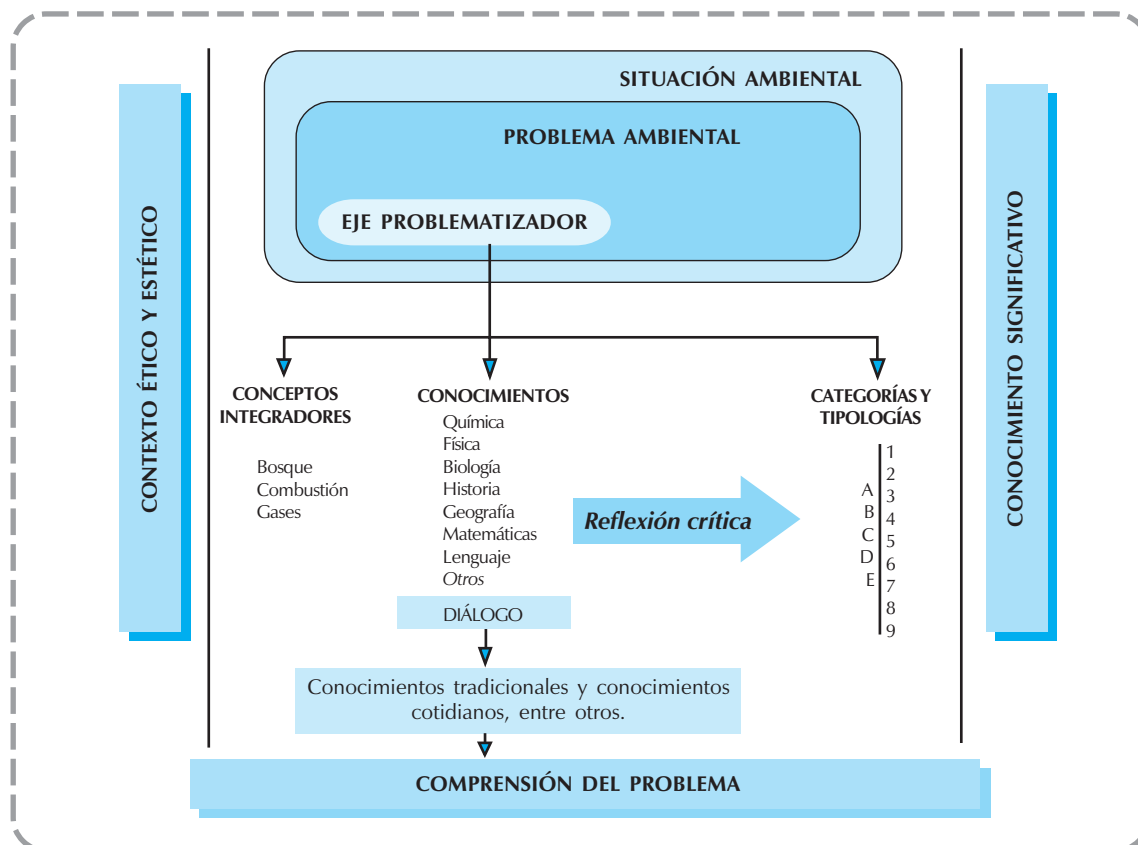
CONTEXTO ÉTICO Y ESTÉTICO

SITUACIÓN AMBIENTAL

PROBLEMA AMBIENTAL

EJE PROBLEMATIZADOR

CONOCIMIENTO SIGNIFICATIVO

CONCEPTOS INTEGRADORES

Bosque
Combustión
Gases

CONOCIMIENTOS

Química
Física
Biología
Historia
Geografía
Matemáticas
Lenguaje
Otros

DIÁLOGO

Reflexión crítica

CATEGORÍAS Y TIPOLOGÍAS

A
B
C
D
E

1
2
3
4
5
6
7
8
9

Conocimientos tradicionales y conocimientos cotidianos, entre otros.

COMPRENSIÓN DEL PROBLEMA